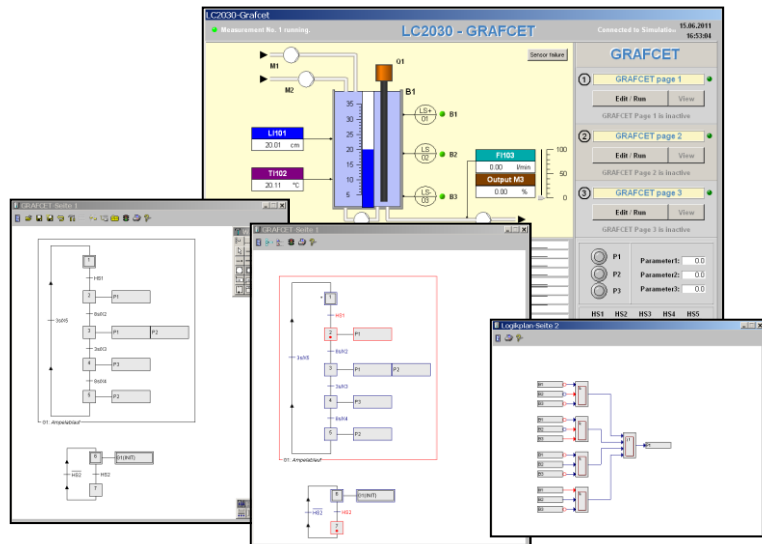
LC2030-Grafcet

Measurement No. 1 running.

LC2030 - GRAFCET

Connected to Simulation

15.06.2011
16:53:04

Sensor failure

M1

M2

Q1

B1

35
30
25
20
15
10
5

LS+ 01

B1

LS 02

B2

LS- 03

B3

LI101
20.01 cm

TI102
20.11 °C

FI103
0.00 l/min

Output M3
0.00 %

100
50
0

GRAFCET

1 GRAFCET page 1
Edit / Run View
GRAFCET Page 1 is inactive

2 GRAFCET page 2
Edit / Run View
GRAFCET Page 2 is inactive

3 GRAFCET page 3
Edit / Run View
GRAFCET Page 3 is inactive

P1 Parameter1: 0.0
P2 Parameter2: 0.0
P3 Parameter3: 0.0

HS1 HS2 HS3 HS4 HS5

GRAFCET-Seite 1

1
HB1
2 P1
0sIX2
3 P1 P2
3sIX3
4 P3
0sIX4
5 P2
3sIX5
G1: Ampelablauf
6 G1{INIT}
HB2
7

GRAFCET-Seite 1

1
HB1
2 P1
0sIX2
3 P1 P2
3sIX3
4 P3
0sIX4
5 P2
3sIX5
G1: Ampelablauf
6 G1{INIT}
HB2
7

Logikplan-Seite 2